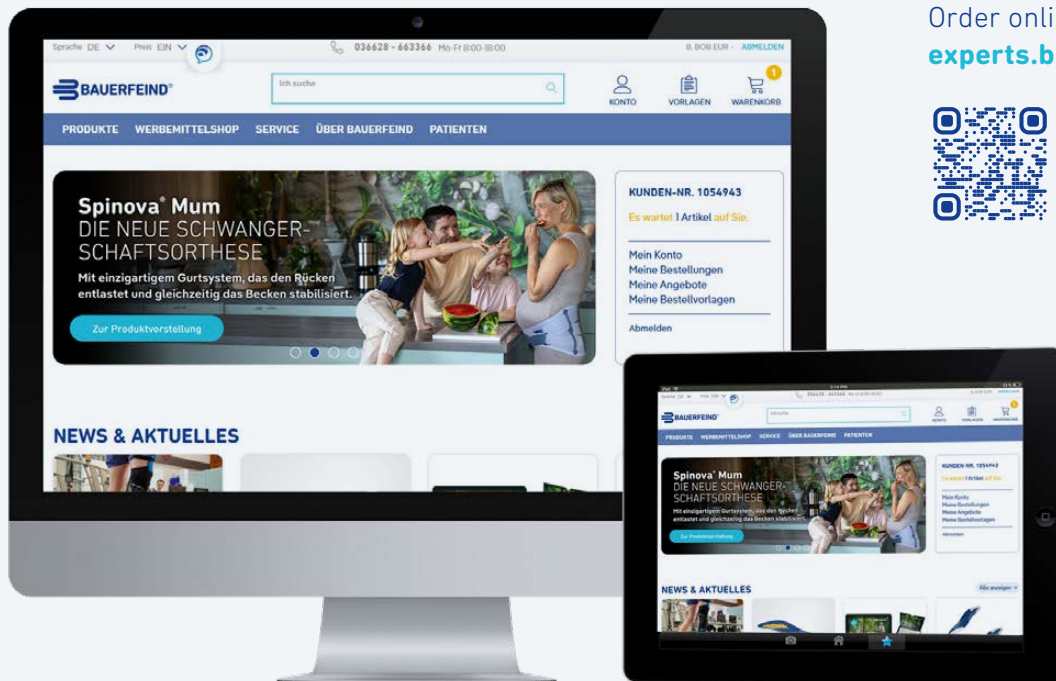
Order onli
experts.b

Sprache DE Preis EIN 036628 - 663366 Mo-Fr 8:00-18:00 B. BOB EUR ABMELDEN

BAUERFEIND

Ich suche

KONTO VORLAGEN WARENKORB

PRODUKTE WERBEMITTELSHOP SERVICE ÜBER BAUERFEIND PATIENTEN

Spinova® Mum
DIE NEUE SCHWANGERSCHAFTSORTHESE
Mit einzigartigem Gurtsystem, das den Rücken entlastet und gleichzeitig das Becken stabilisiert.

Zur Produktvorstellung

KUNDEN-NR. 1054943
Es wartet 1 Artikel auf Sie.

Mein Konto
Meine Bestellungen
Meine Angebote
Meine Bestellvorlagen

Abmelden

NEWS & AKTUELLES

BAUERFEIND

PRODUKTE WERBEMITTELSHOP SERVICE ÜBER BAUERFEIND PATIENTEN

Spinova® Mum
DIE NEUE SCHWANGERSCHAFTSORTHESE
Mit einzigartigem Gurtsystem, das den Rücken entlastet und gleichzeitig das Becken stabilisiert.

Zur Produktvorstellung

KUNDEN-NR. 1054943
Es wartet 1 Artikel auf Sie.
Mein Konto
Meine Bestellungen
Meine Angebote
Meine Bestellvorlagen
Abmelden

NEWS & AKTUELLES
Alle anzeigen